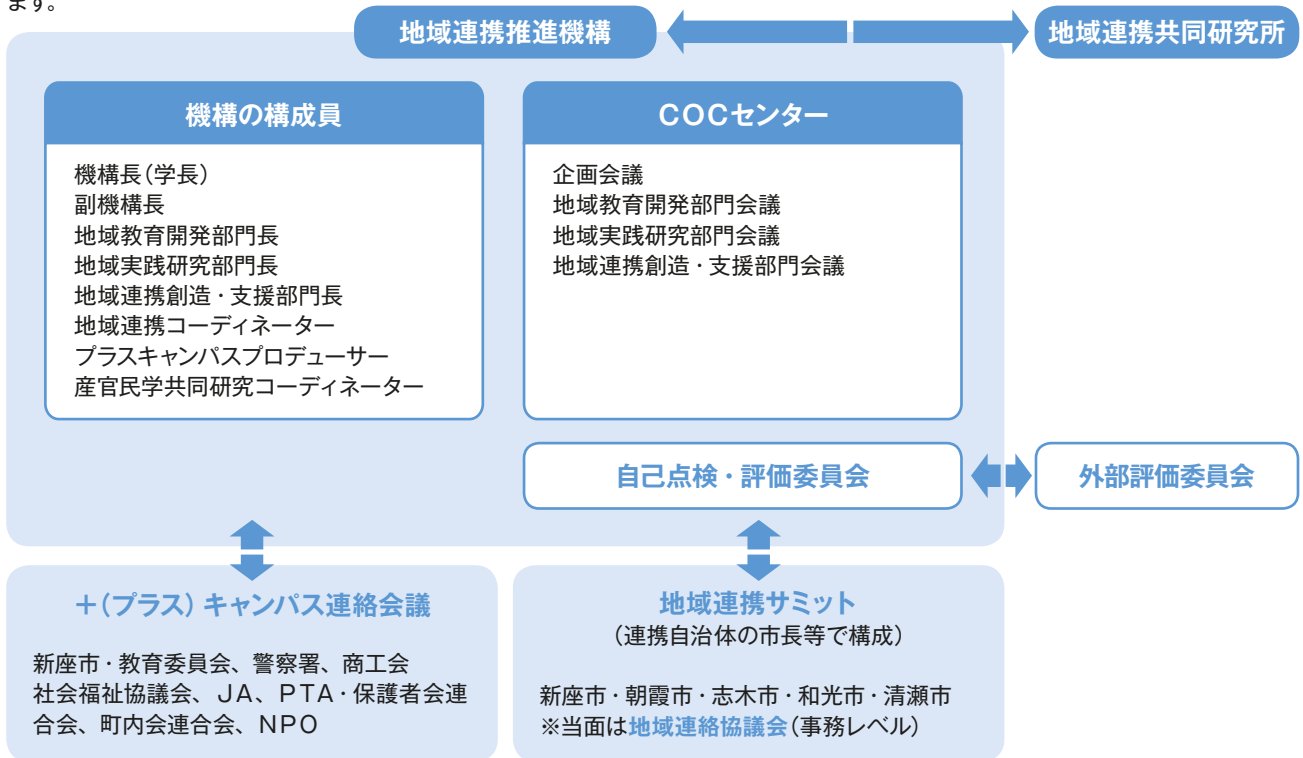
ます。

地域連携推進機構

地域連携共同研究所

機構の構成員

機構長（学長）
副機構長
地域教育開発部門長
地域実践研究部門長
地域連携創造・支援部門長
地域連携コーディネーター
プラスキャンパスプロデューサー
産官民学共同研究コーディネーター

COCセンター

企画会議
地域教育開発部門会議
地域実践研究部門会議
地域連携創造・支援部門会議

自己点検・評価委員会

外部評価委員会

＋（プラス）キャンパス連絡会議

新座市・教育委員会、警察署、商工会
社会福祉協議会、JA、PTA・保護者会連合会、町内会連合会、NPO

地域連携サミット
（連携自治体の市長等で構成）

新座市・朝霞市・志木市・和光市・清瀬市
※当面は地域連絡協議会（事務レベル）